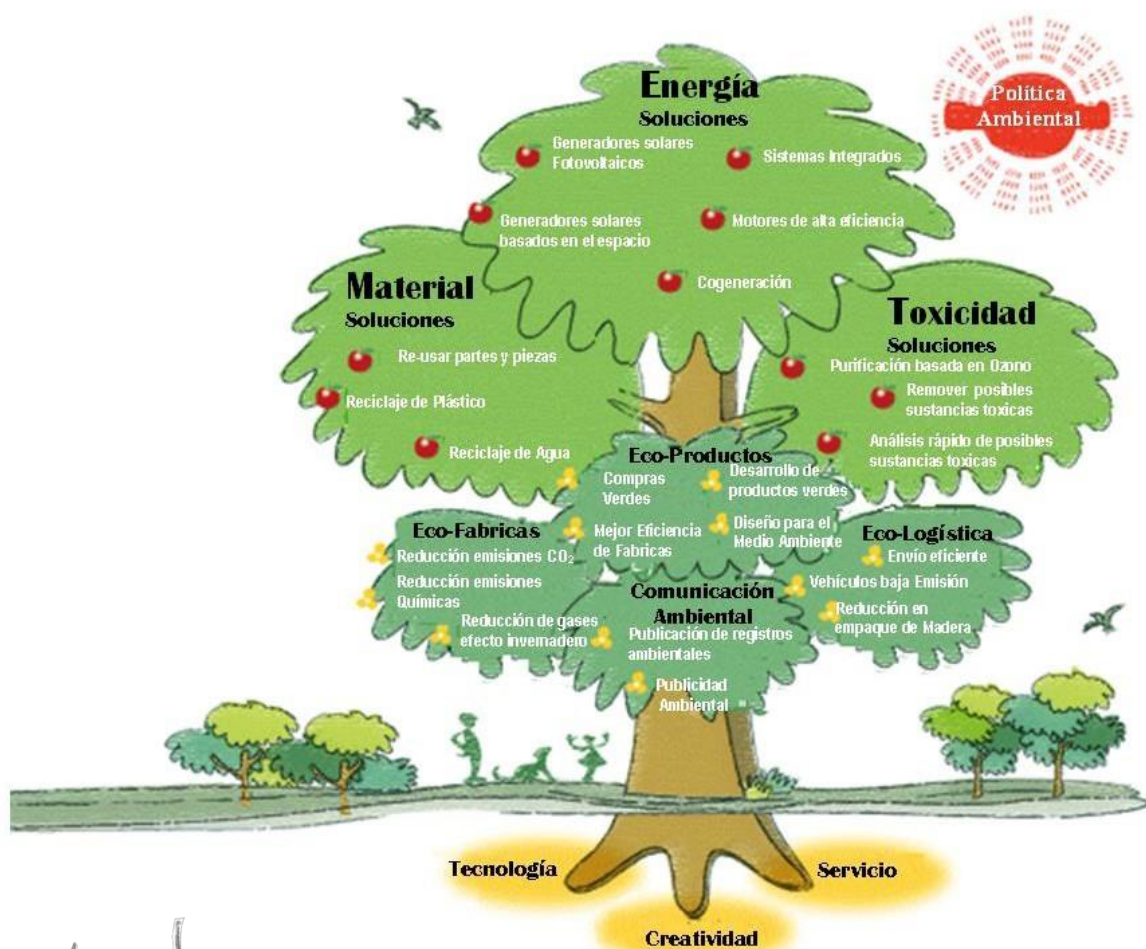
Política Ambiental

Energía
Soluciones
Generadores solares Fotovoltaicos
Sistemas Integrados
Generadores solares basados en el espacio
Motores de alta eficiencia
Cogeneración

Material
Soluciones
Re-usar partes y piezas
Reciclaje de Plástico
Reciclaje de Agua

Toxicidad
Soluciones
Purificación basada en Ozono
Remover posibles sustancias toxicas
Análisis rápido de posibles sustancias toxicas

Eco-Productos
Compras Verdes
Desarrollo de productos verdes
Mejor Eficiencia de Fabricas
Diseño para el Medio Ambiente

Eco-Fabricas
Reducción emisiones $CO_2$
Reducción emisiones Químicas
Reducción de gases efecto invernadero

Eco-Logística
Envío eficiente
Vehículos baja Emisión
Reducción en empaque de Madera

Comunicación Ambiental
Publicación de registros ambientales
Publicidad Ambiental

Tecnología
Servicio
Creatividad